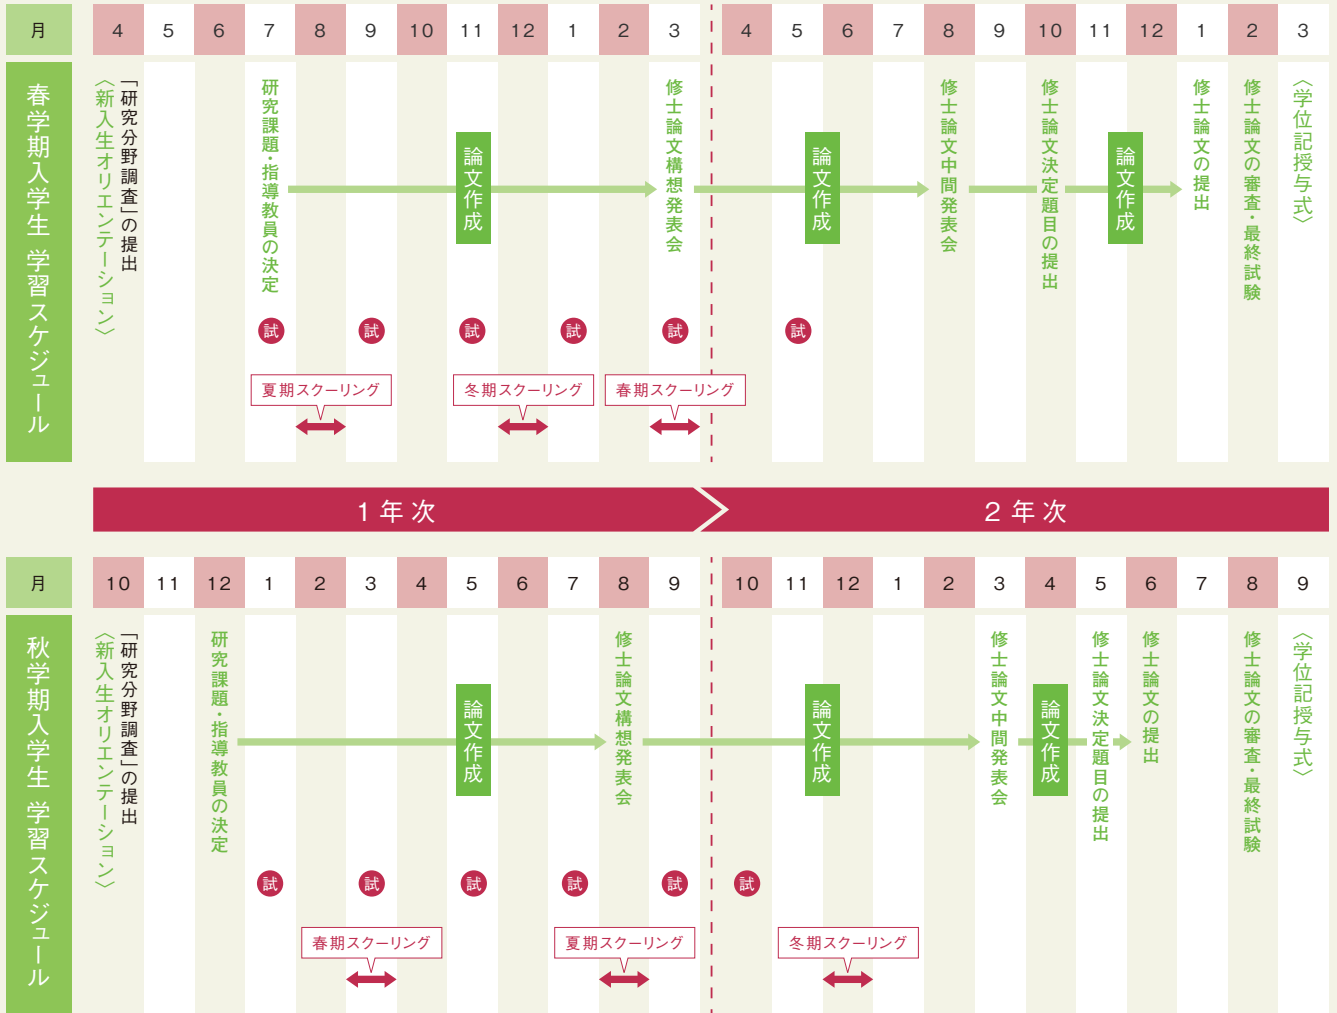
月 4 5 6 7 8 9 10 11 12 1 2 3 4 5 6 7 8 9 10 11 12 1 2 3

春学期入学生 学習スケジュール

〈新入生オリエンテーション〉

「研究分野調査」の提出

研究課題・指導教員の決定

論文作成

修士論文構想発表会

論文作成

修士論文中間発表会

修士論文決定題目の提出

論文作成

修士論文の提出

修士論文の審査・最終試験

〈学位記授与式〉

試 試 試 試 試 試

夏期スクーリング

冬期スクーリング

春期スクーリング

1年次

2年次

月 10 11 12 1 2 3 4 5 6 7 8 9 10 11 12 1 2 3 4 5 6 7 8 9

秋学期入学生 学習スケジュール

〈新入生オリエンテーション〉

「研究分野調査」の提出

研究課題・指導教員の決定

論文作成

修士論文構想発表会

論文作成

修士論文中間発表会

論文作成

修士論文決定題目の提出

修士論文の提出

修士論文の審査・最終試験

〈学位記授与式〉

試 試 試 試 試 試

春期スクーリング

夏期スクーリング

冬期スクーリング